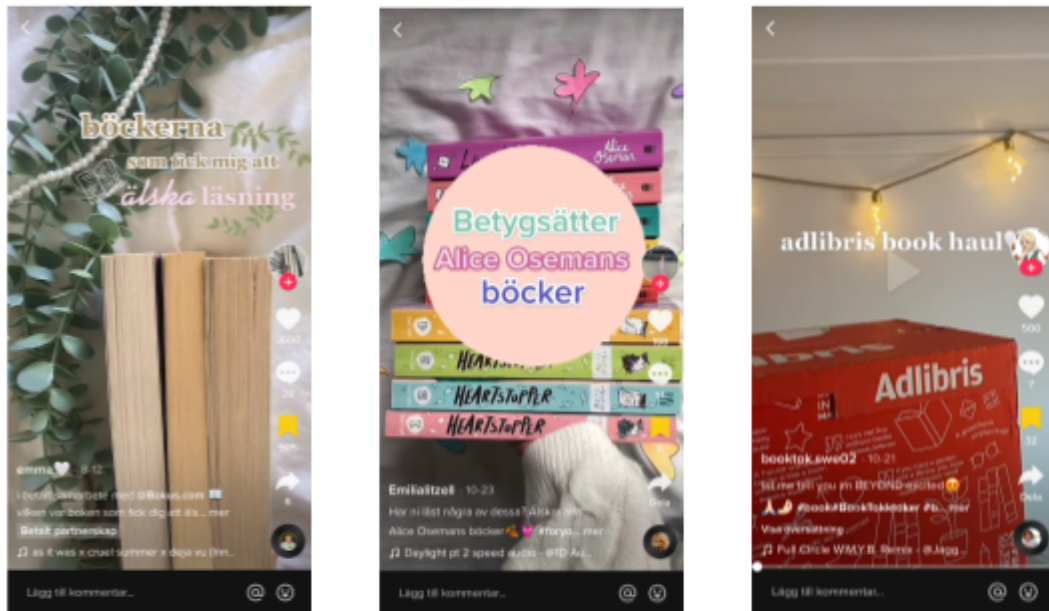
böckerna
som fick mig att
älska läsning

2000
20

emma🤍 · 9-12
i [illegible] med @Bokus.com 📖
vilken var boken som fick dig att äls... mer
Betalt partnerskap
♫ as it was x cruel summer x deja vu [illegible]

Lägg till kommentar... @ ☺

Alice Oseman
Betygsätter
Alice Osemans
böcker
HEARTSTOPPER
HEARTSTOPPER
HEARTSTOPPER

Dela

Emilialitzell · 10-23
Har ni läst några av dessa? Älskar alla
Alice Osemans böcker🍂💗 #foryo... mer
♫ Daylight pt 2 speed audio - @TD Au...

Lägg till kommentar... @ ☺

adlibris book haul

500
7
32
Dela

Adlibris

booktok.swe02 · 10-21
let me tell you im BEYOND excited😍
🙏🏼 #book #BookTokböcker #b... mer
Visa översättning
♫ Full Circle WMYB Remix - @Jägg

Lägg till kommentar... @ ☺